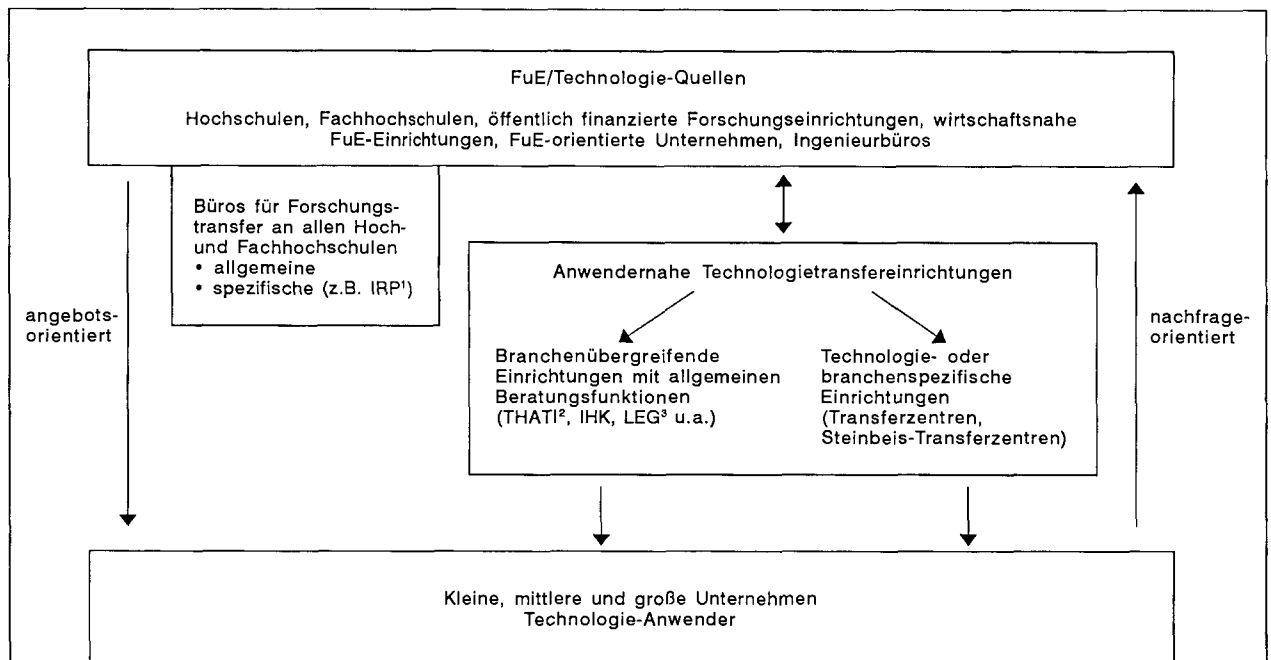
FuE/Technologie-Quellen

Hochschulen, Fachhochschulen, öffentlich finanzierte Forschungseinrichtungen, wirtschaftsnahe FuE-Einrichtungen, FuE-orientierte Unternehmen, Ingenieurbüros

Büros für Forschungstransfer an allen Hoch- und Fachhochschulen
• allgemeine
• spezifische (z.B. IRP$^1$)

angebots-orientiert

Anwendernahe Technologietransfereinrichtungen

Branchenübergreifende Einrichtungen mit allgemeinen Beratungsfunktionen (THATI$^2$, IHK, LEG$^3$ u.a.)

Technologie- oder branchenspezifische Einrichtungen (Transferzentren, Steinbeis-Transferzentren)

nachfrage-orientiert

Kleine, mittlere und große Unternehmen
Technologie-Anwender